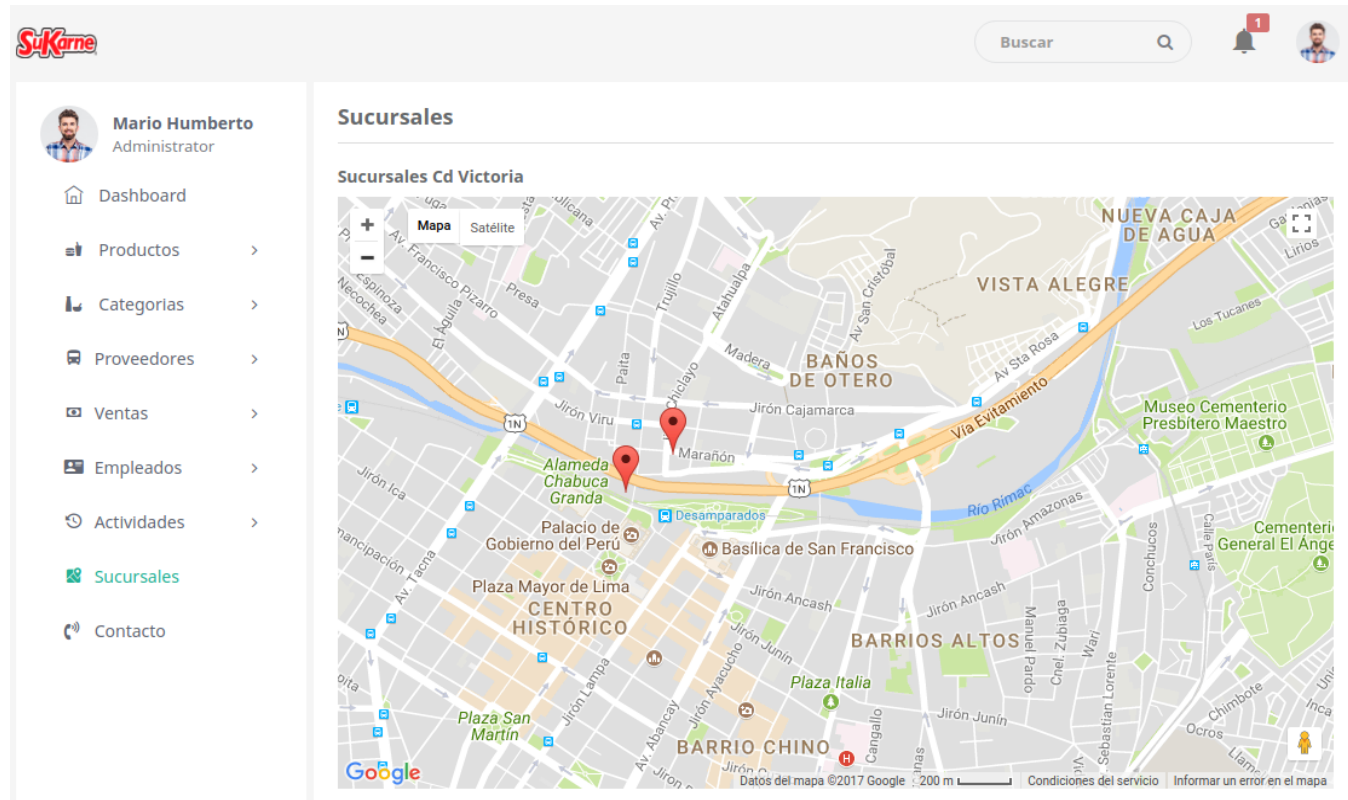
SuKarne

Buscar

1

Mario Humberto
Administrator

Dashboard
Productos
Categorias
Proveedores
Ventas
Empleados
Actividades
Sucursales
Contacto

Sucursales

Sucursales Cd Victoria

+
−
Mapa
Satélite

NUEVA CAJA DE AGUA
VISTA ALEGRE
Los Tucanes
Lirios
Av San Cristobal
Av Sta Rosa
BAÑOS DE OTERO
Madera
Athualpa
Trujillo
Av. Francisco Pizarro
Presa
El Aguila
Espinoza
Necochea
Paita
Chiclayo
Jirón Viru
Jirón Cajamarca
Marañón
Vía Evitamiento
1N
Museo Cementerio Presbítero Maestro
Alameda Chabuca Granda
Desamparados
Río Rímac
Jirón Amazonas
Jirón Ica
Palacio de Gobierno del Perú
Basílica de San Francisco
Cementerio General El Ángel
Conchucos
Calle Paris
ancipación
Av. Tacna
Plaza Mayor de Lima
CENTRO HISTÓRICO
Jirón Ancash
Jirón Junín
BARRIOS ALTOS
Manuel Pardo
Cnel. Zubiaga
Wari
Sebastian Lorente
Plaza Italia
Plaza San Martín
Jirón Lampa
Jirón Ayacucho
Av. Abancay
Cangallo
BARRIO CHINO
Chimbote
Ocros
Google
Datos del mapa ©2017 Google   200 m   Condiciones del servicio   Informar un error en el mapa